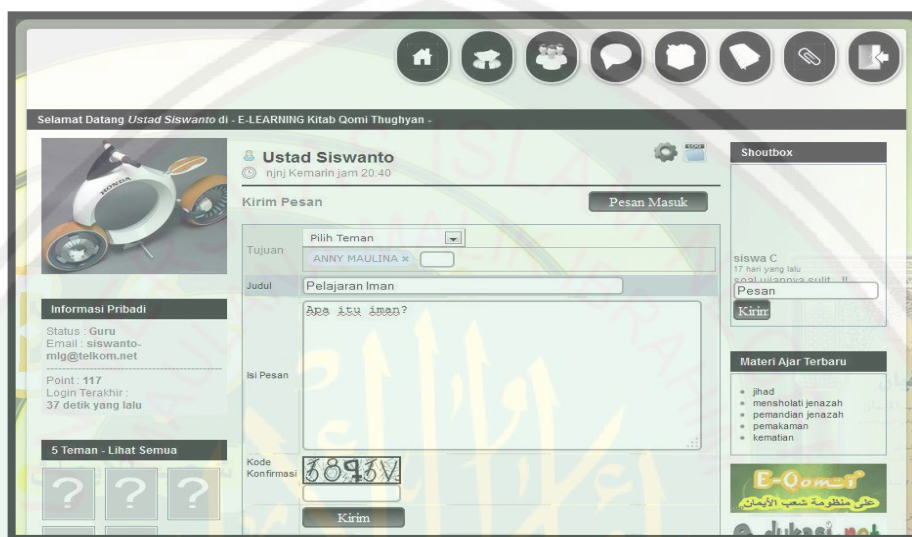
Selamat Datang *Ustad Siswanto* di - E-LEARNING Kitab Qomi Thughyan -

HONDA

Ustad Siswanto
njnj Kemarin jam 20:40

Kirim Pesan

Pesan Masuk

Tujuan
Pilih Teman
ANNY MAULINA ×

Judul
Pelajaran Iman

Isi Pesan
Apa itu iman?

Kode Konfirmasi
3893V

Kirim

Informasi Pribadi

Status : Guru
Email : siswanto-mlg@telkom.net

Point : 117
Login Terakhir :
37 detik yang lalu

5 Teman - Lihat Semua

?
?
?

Shoutbox

siswa C
17 hari yang lalu
soal ujiannya sulit...!!

Pesan
Kirim

Materi Ajar Terbaru

- jihad
- mensholati jenazah
- pemandian jenazah
- pemakaman
- kematian

E-Qomi
على منظومة شعب الإيمان

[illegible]